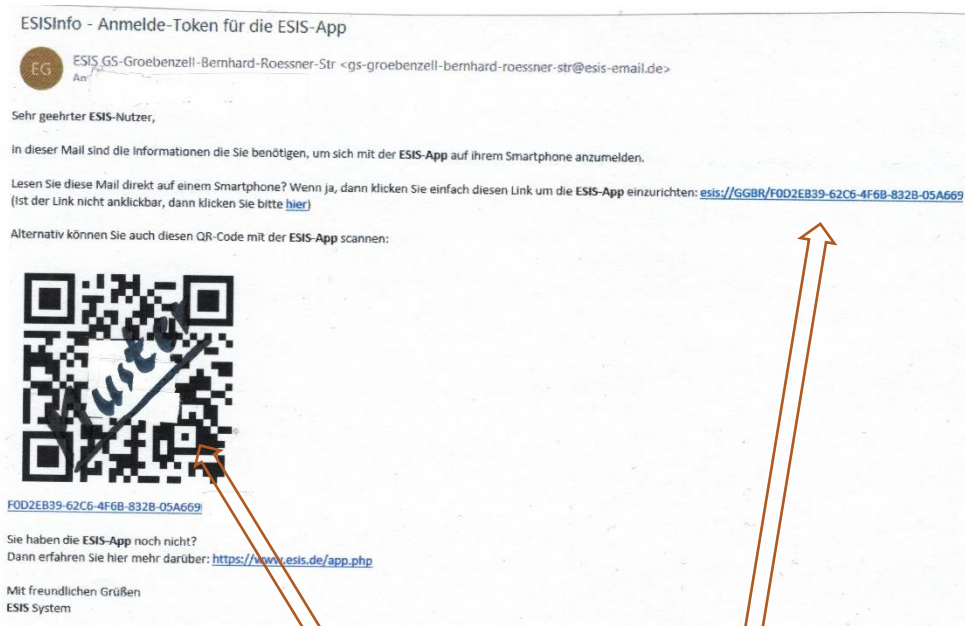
ESISInfo - Anmelde-Token für die ESIS-App

EG ESIS GS-Groebenzell-Bernhard-Roessner-Str <gs-groebenzell-bernhard-roessner-str@esis-email.de>
An

Sehr geehrter ESIS-Nutzer,

In dieser Mail sind die Informationen die Sie benötigen, um sich mit der ESIS-App auf ihrem Smartphone anzumelden.

Lesen Sie diese Mail direkt auf einem Smartphone? Wenn ja, dann klicken Sie einfach diesen Link um die ESIS-App einzurichten: esis://GGBR/F0D2EB39-62C6-4F6B-832B-05A669
(Ist der Link nicht anklickbar, dann klicken Sie bitte hier)

Alternativ können Sie auch diesen QR-Code mit der ESIS-App scannen:

Muster

F0D2EB39-62C6-4F6B-832B-05A669

Sie haben die ESIS-App noch nicht?
Dann erfahren Sie hier mehr darüber: https://www.esis.de/app.php

Mit freundlichen Grüßen
ESIS System